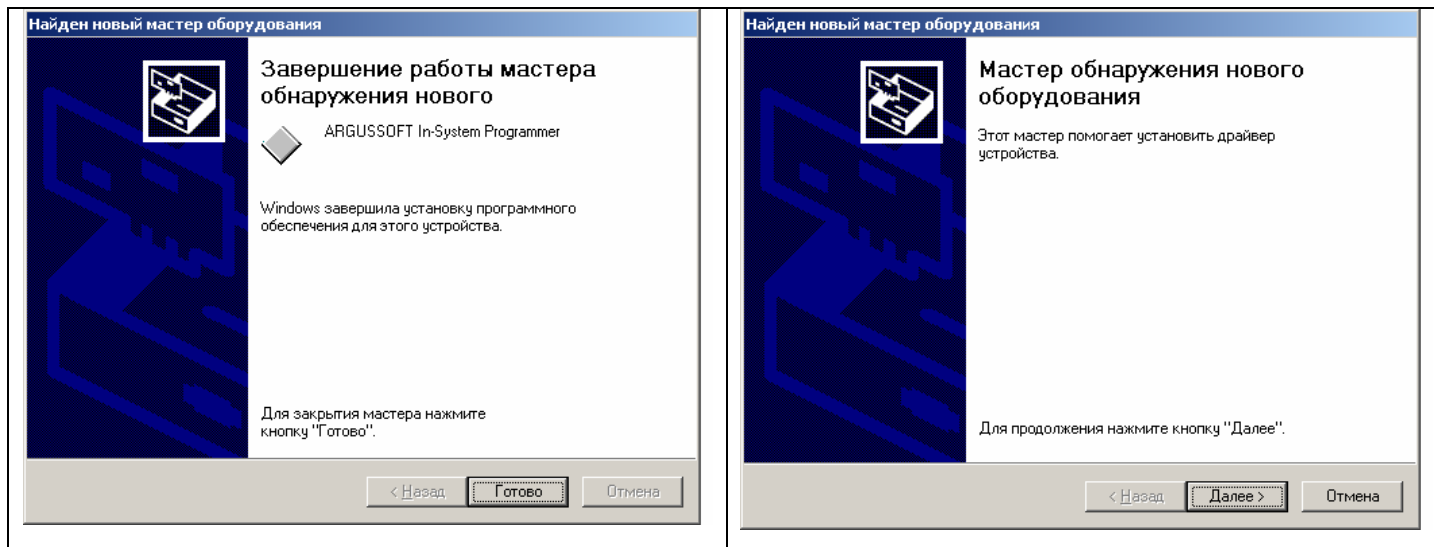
Найден новый мастер оборудования

Завершение работы мастера обнаружения нового

ARGUSSOFT In-System Programmer

Windows завершила установку программного обеспечения для этого устройства.

Для закрытия мастера нажмите кнопку "Готово".

< Назад | Готово | Отмена

Найден новый мастер оборудования

Мастер обнаружения нового оборудования

Этот мастер помогает установить драйвер устройства.

Для продолжения нажмите кнопку "Далее".

< Назад | Далее > | Отмена